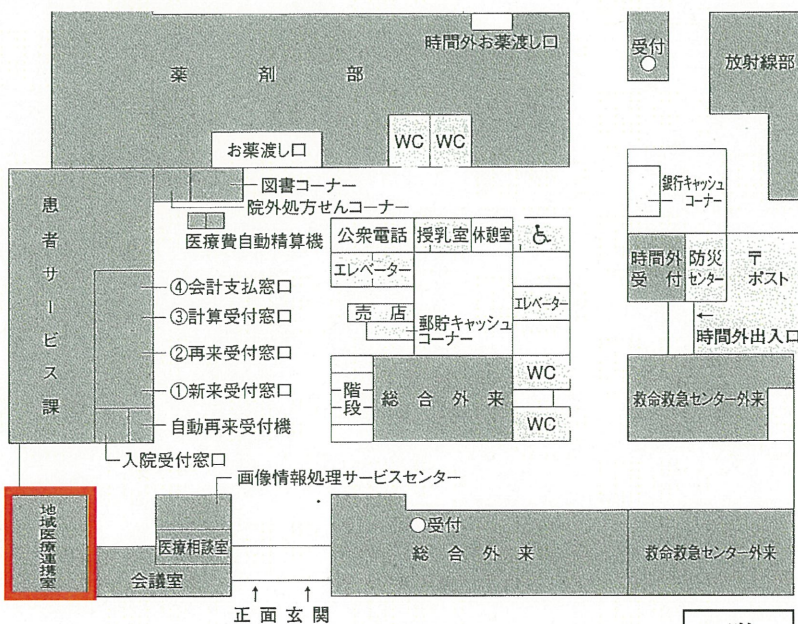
時間外お薬渡し口
薬剤部
受付
放射線部
WC
WC
お薬渡し口
図書コーナー
院外処方せんコーナー
銀行キャッシュコーナー
患者サービス課
医療費自動精算機
公衆電話
授乳室
休憩室
エレベーター
時間外受付
防災センター
〒ポスト
④会計支払窓口
③計算受付窓口
②再来受付窓口
①新来受付窓口
自動再来受付機
売店
郵貯キャッシュコーナー
エレベーター
時間外出入口
WC
階段
総合外来
WC
救命救急センター外来
入院受付窓口
画像情報処理サービスセンター
地域医療連携室
医療相談室
会議室
○受付
総合外来
救命救急センター外来
正面玄関